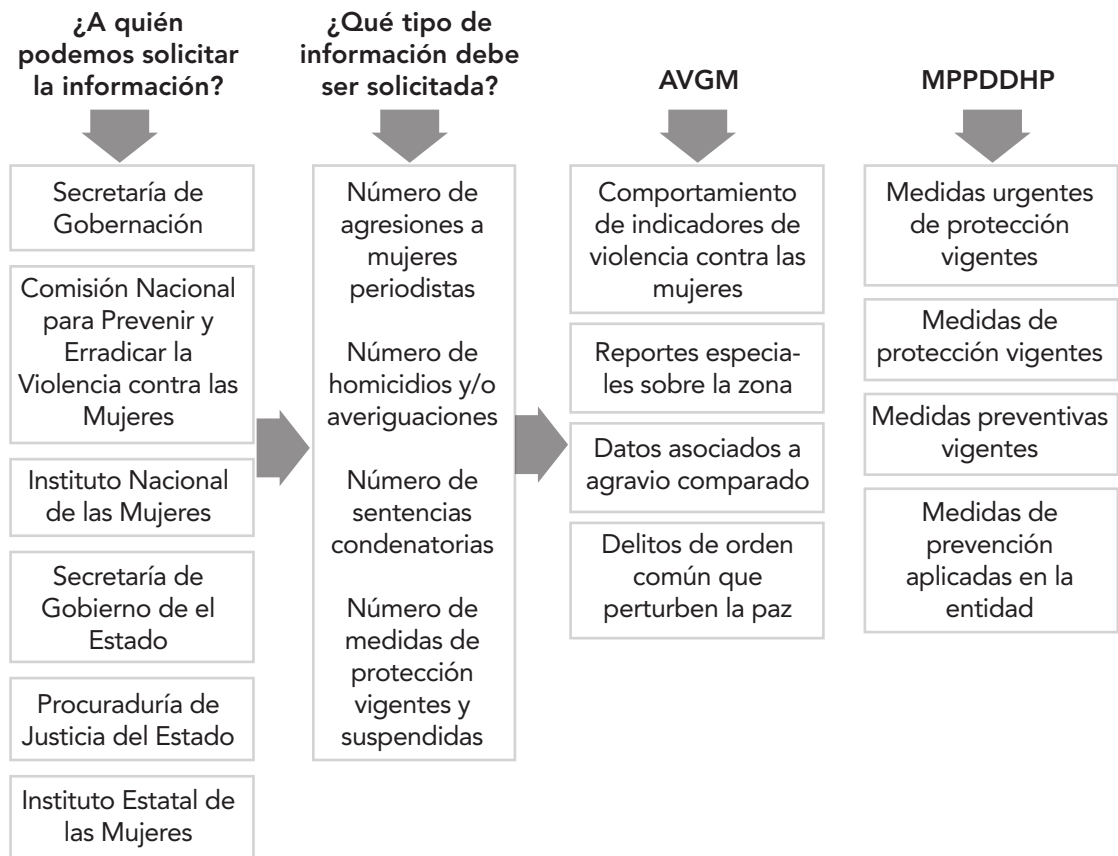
¿A quién podemos solicitar la información?

Secretaría de Gobernación

Comisión Nacional para Prevenir y Erradicar la Violencia contra las Mujeres

Instituto Nacional de las Mujeres

Secretaría de Gobierno de el Estado

Procuraduría de Justicia del Estado

Instituto Estatal de las Mujeres

¿Qué tipo de información debe ser solicitada?

Número de agresiones a mujeres periodistas

Número de homicidios y/o averiguaciones

Número de sentencias condenatorias

Número de medidas de protección vigentes y suspendidas

AVGM

Comportamiento de indicadores de violencia contra las mujeres

Reportes especiales sobre la zona

Datos asociados a agravio comparado

Delitos de orden común que perturben la paz

MPPDDHP

Medidas urgentes de protección vigentes

Medidas de protección vigentes

Medidas preventivas vigentes

Medidas de prevención aplicadas en la entidad